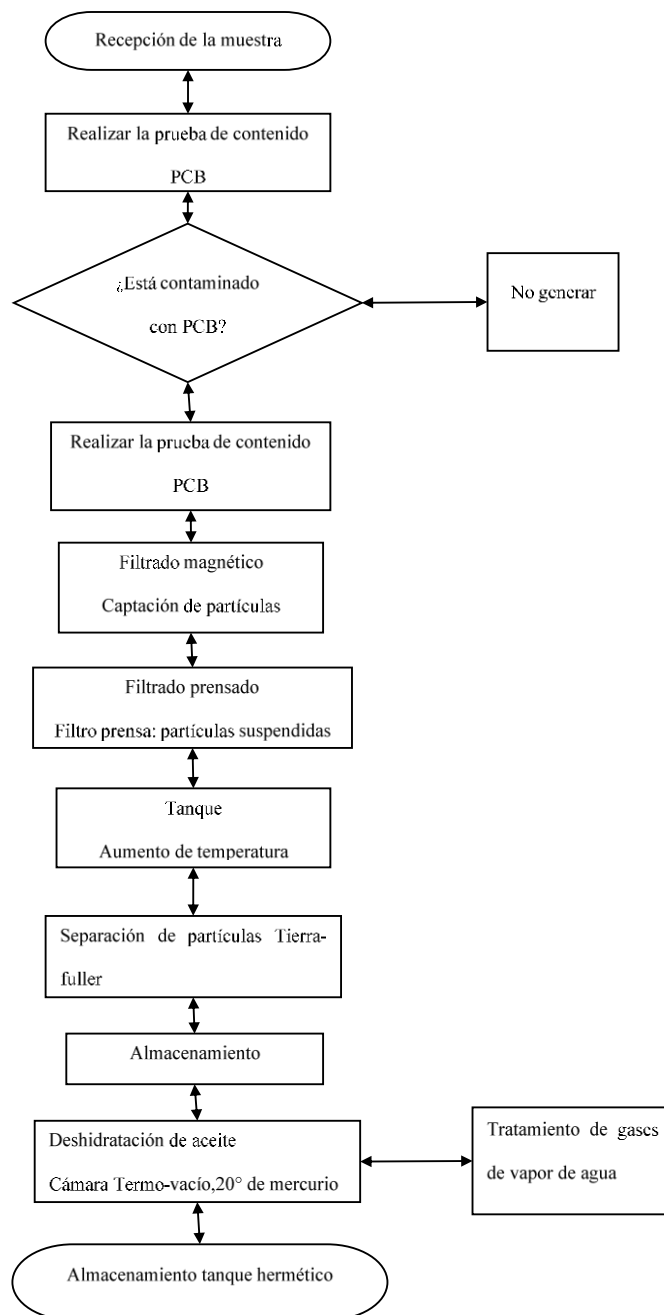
Recepción de la muestra

Realizar la prueba de contenido PCB

¿Está contaminado con PCB?

No generar

Realizar la prueba de contenido PCB

Filtrado magnético

Captación de partículas

Filtrado prensado

Filtro prensa: partículas suspendidas

Tanque

Aumento de temperatura

Separación de partículas Tierra-fuller

Almacenamiento

Deshidratación de aceite

Cámara Termo-vacío,20° de mercurio

Tratamiento de gases de vapor de agua

Almacenamiento tanque hermético